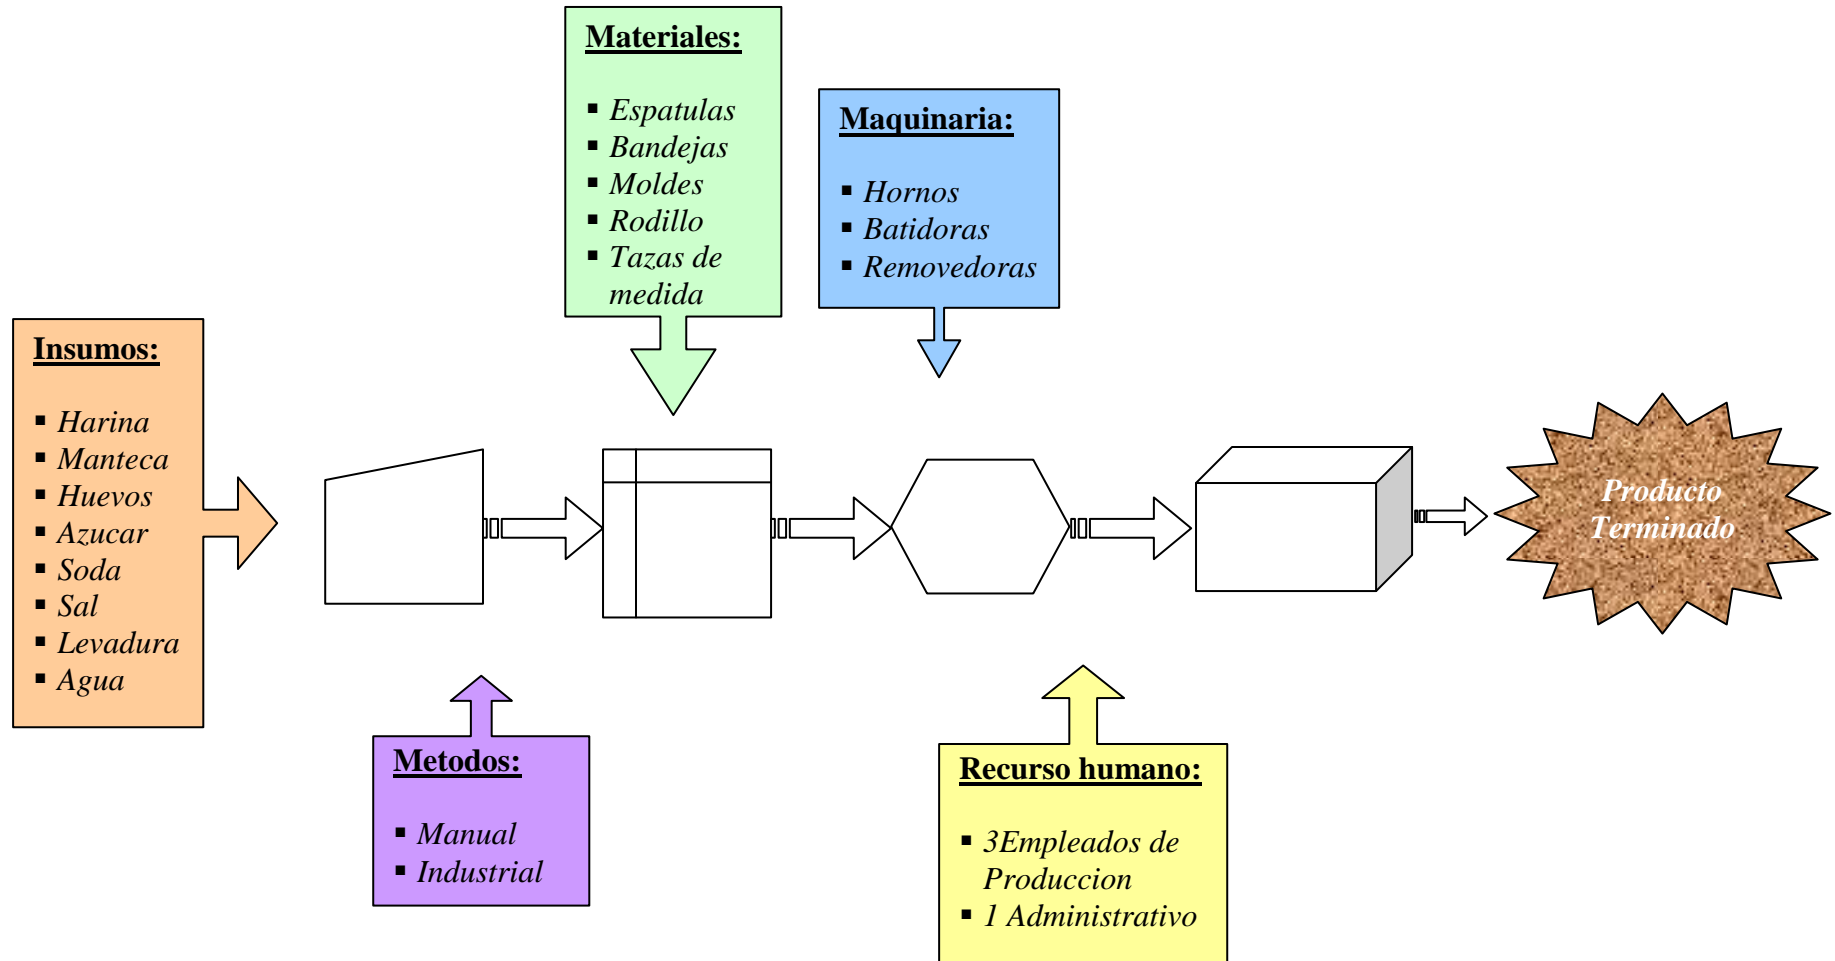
Materiales:

- Espatulas
- Bandejas
- Moldes
- Rodillo
- Tazas de medida

Maquinaria:

- Hornos
- Batidoras
- Removedoras

Insumos:

- Harina
- Manteca
- Huevos
- Azucar
- Soda
- Sal
- Levadura
- Agua

Producto Terminado

Metodos:

- Manual
- Industrial

Recurso humano:

- 3Empleados de Produccion
- 1 Administrativo